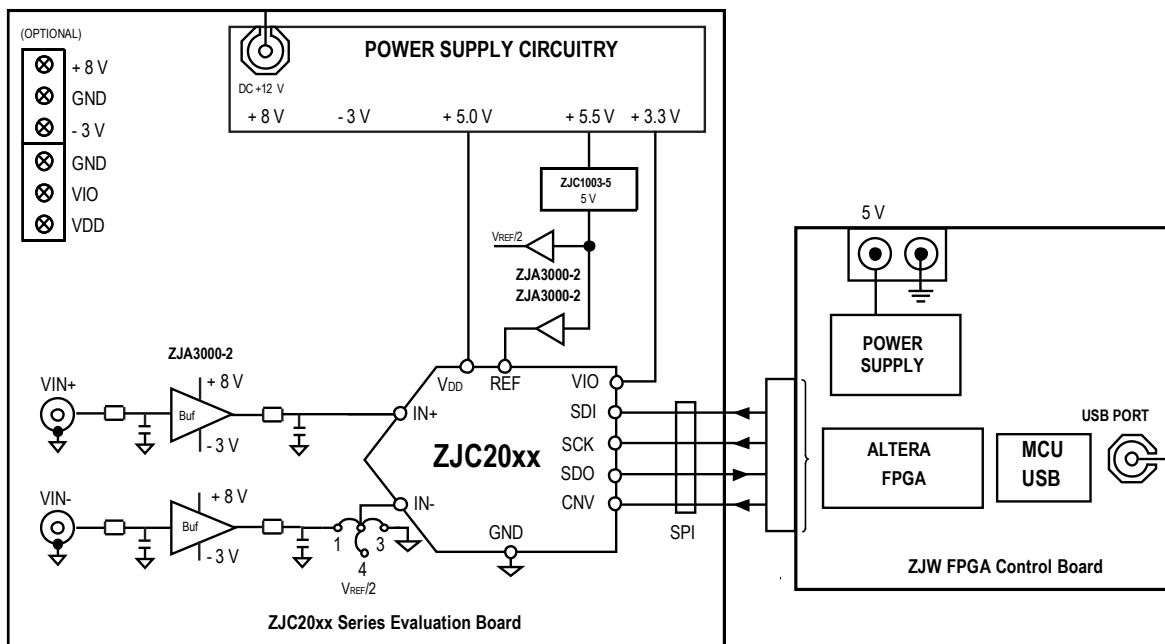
(OPTIONAL)
+ 8 V
GND
- 3 V
GND
VIO
VDD

POWER SUPPLY CIRCUITRY
DC +12 V
+ 8 V
- 3 V
+ 5.0 V
+ 5.5 V
+ 3.3 V

ZJC1003-5
5 V

VREF/2
ZJA3000-2
ZJA3000-2

ZJA3000-2
VIN+
Buf
+ 8 V
- 3 V

VIN-
Buf
+ 8 V
- 3 V
1
2
3
4
VREF/2

VDD
REF
VIO
IN+
SDI
SCK
ZJC20xx
SDO
CNV
IN-
GND
SPI

ZJC20xx Series Evaluation Board

5 V
POWER SUPPLY
USB PORT
ALTERA FPGA
MCU USB
ZJW FPGA Control Board